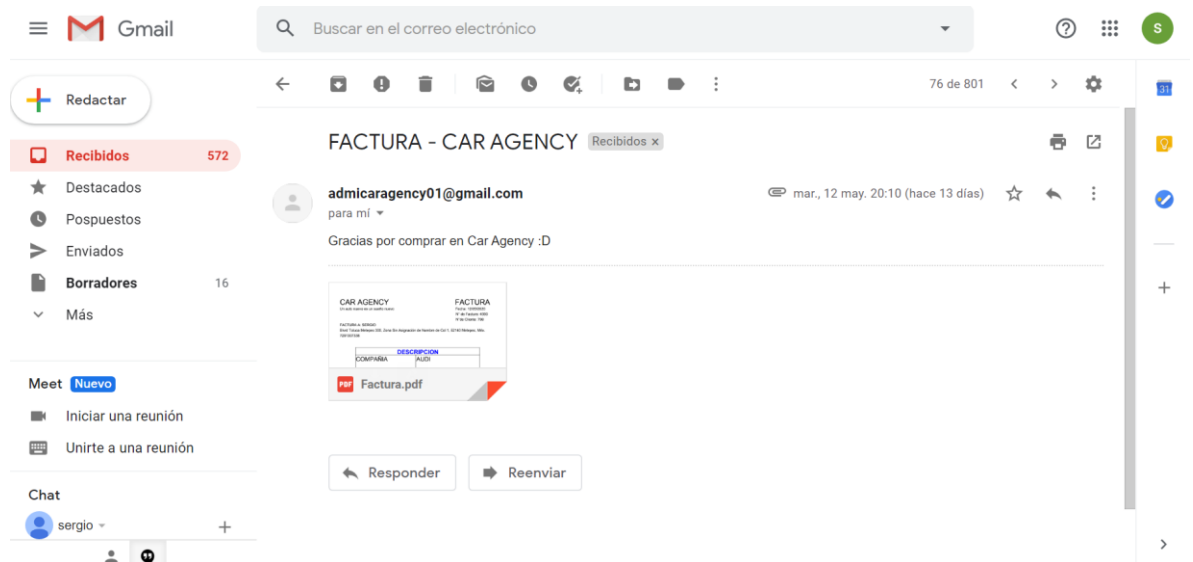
Gmail

Buscar en el correo electrónico

S

Redactar

Recibidos 572
Destacados
Pospuestos
Enviados
Borradores 16
Más

Meet Nuevo
Iniciar una reunión
Unirte a una reunión

Chat
sergio

76 de 801

FACTURA - CAR AGENCY Recibidos ×

admicaragency01@gmail.com
para mí

mar., 12 may. 20:10 (hace 13 días)

Gracias por comprar en Car Agency :D

CAR AGENCY
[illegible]

FACTURA
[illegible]

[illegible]

DESCRIPCION
COMPAÑIA AUDI

Factura.pdf

Responder
Reenviar

31